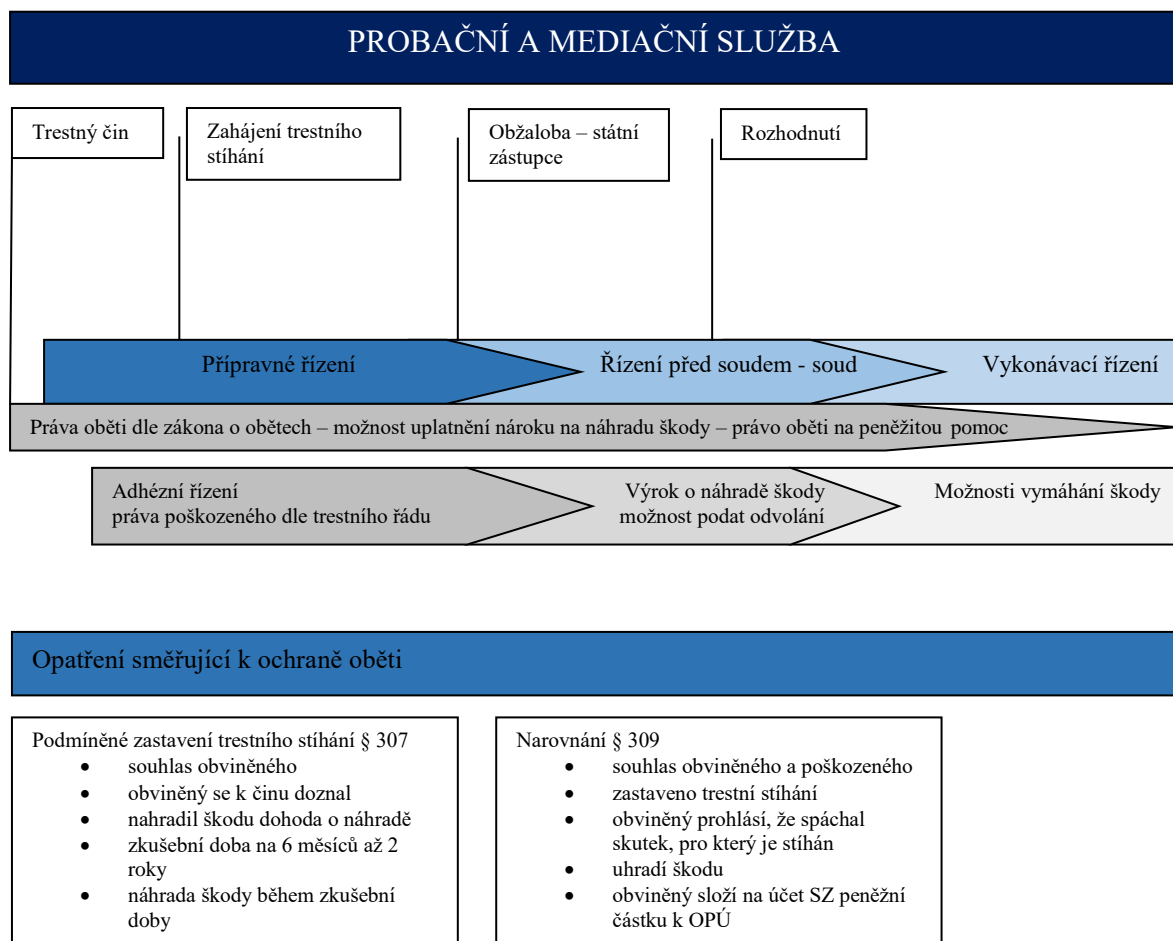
PROBAČNÍ A MEDIAČNÍ SLUŽBA

Trestný čin

Zahájení trestního stíhání

Obžaloba – státní zástupce

Rozhodnutí

Přípravné řízení

Řízení před soudem - soud

Vykonávací řízení

Práva oběti dle zákona o obětech – možnost uplatnění nároku na náhradu škody – právo oběti na peněžitou pomoc

Adhézní řízení
práva poškozeného dle trestního řádu

Výrok o náhradě škody
možnost podat odvolání

Možnosti vymáhání škody

Opatření směřující k ochraně oběti

Podmíněné zastavení trestního stíhání § 307
- souhlas obviněného
- obviněný se k činu doznal
- nahradil škodu dohoda o náhradě
- zkušební doba na 6 měsíců až 2 roky
- náhrada škody během zkušební doby

Narovnání § 309
- souhlas obviněného a poškozeného
- zastaveno trestní stíhání
- obviněný prohlásí, že spáchal skutek, pro který je stíhán
- uhradí škodu
- obviněný složí na účet SZ peněžní částku k OPÚ